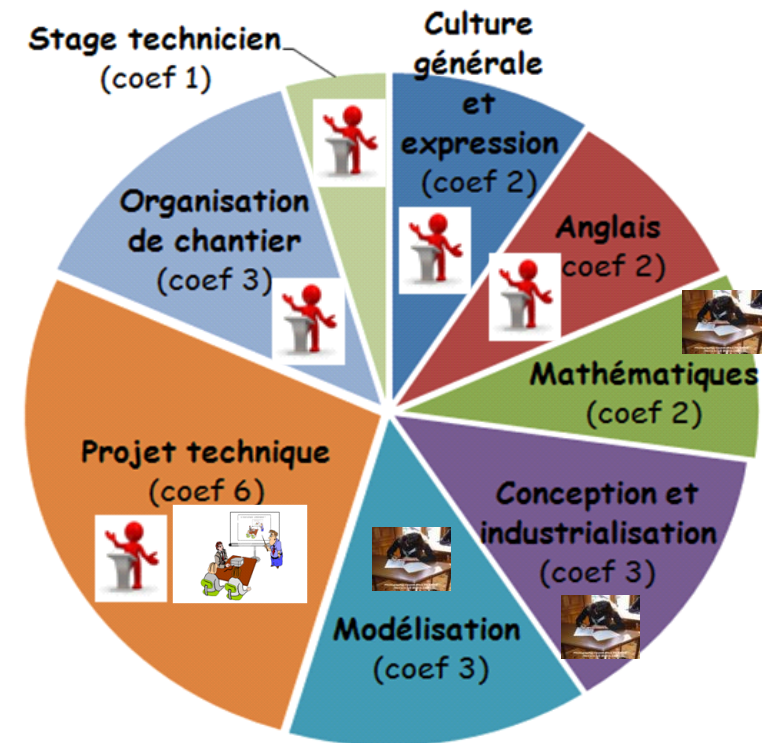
Stage technicien
(coef 1)

Culture générale et expression
(coef 2)

Organisation de chantier
(coef 3)

Anglais
coef 2)

Mathématiques
(coef 2)

Projet technique
(coef 6)

Conception et industrialisation
(coef 3)

Modélisation
(coef 3)